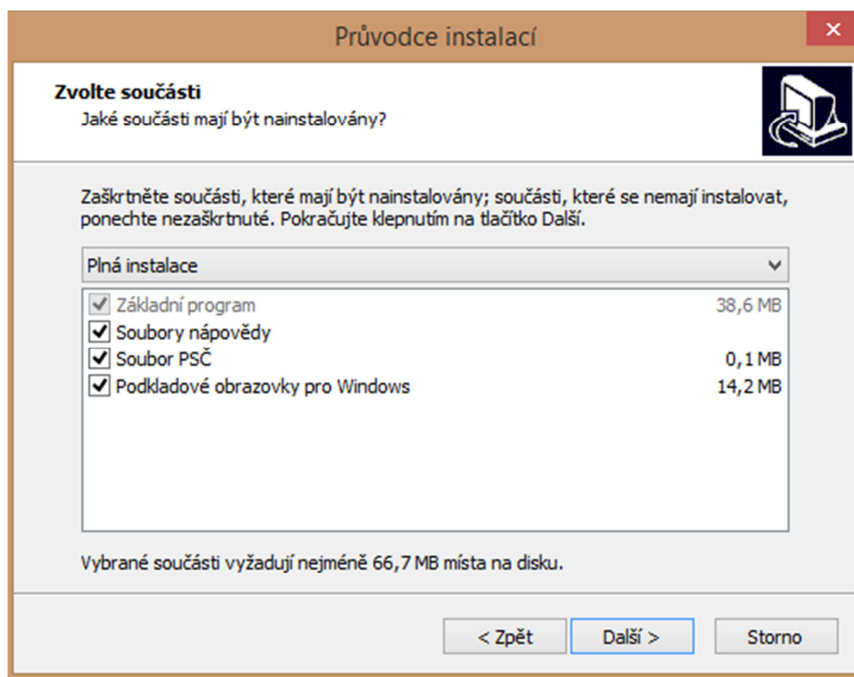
Průvodce instalací

Zvolte součásti
Jaké součásti mají být nainstalovány?

Zaškrtněte součásti, které mají být nainstalovány; součásti, které se nemají instalovat, ponechte nezaškrtnuté. Pokračujte klepnutím na tlačítko Další.

Plná instalace

| | |
|---|---|
| Základní program | 38,6 MB |
| Soubory nápovědy | |
| Soubor PSČ | 0,1 MB |
| Podkladové obrazovky pro Windows | 14,2 MB |

Vybrané součásti vyžadují nejméně 66,7 MB místa na disku.

< Zpět Další > Storno